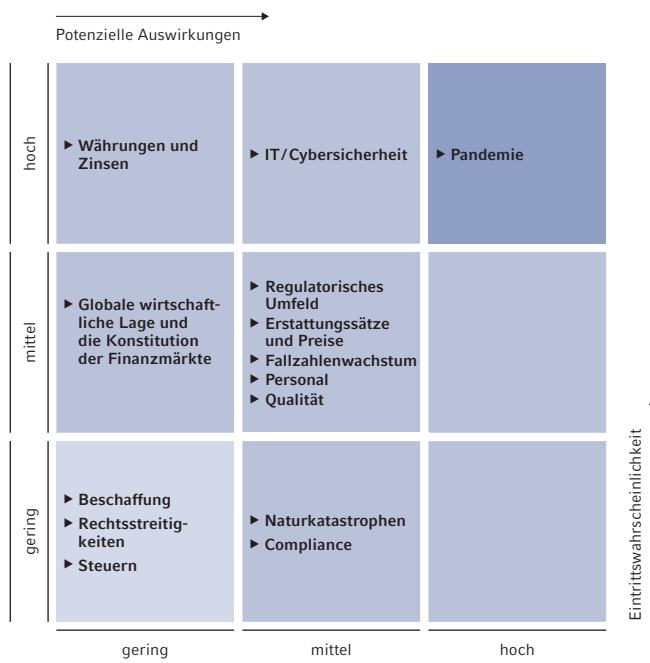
Potenzielle Auswirkungen

| | gering | mittel | hoch |
|---|---|---|---|
| hoch | ▶ Währungen und Zinsen | ▶ IT/Cybersicherheit | ▶ Pandemie |
| mittel | ▶ Globale wirtschaftliche Lage und die Konstitution der Finanzmärkte | ▶ Regulatorisches Umfeld ▶ Erstattungssätze und Preise ▶ Fallzahlenwachstum ▶ Personal ▶ Qualität | |
| gering | ▶ Beschaffung ▶ Rechtsstreitigkeiten ▶ Steuern | ▶ Naturkatastrophen ▶ Compliance | |

Eintrittswahrscheinlichkeit